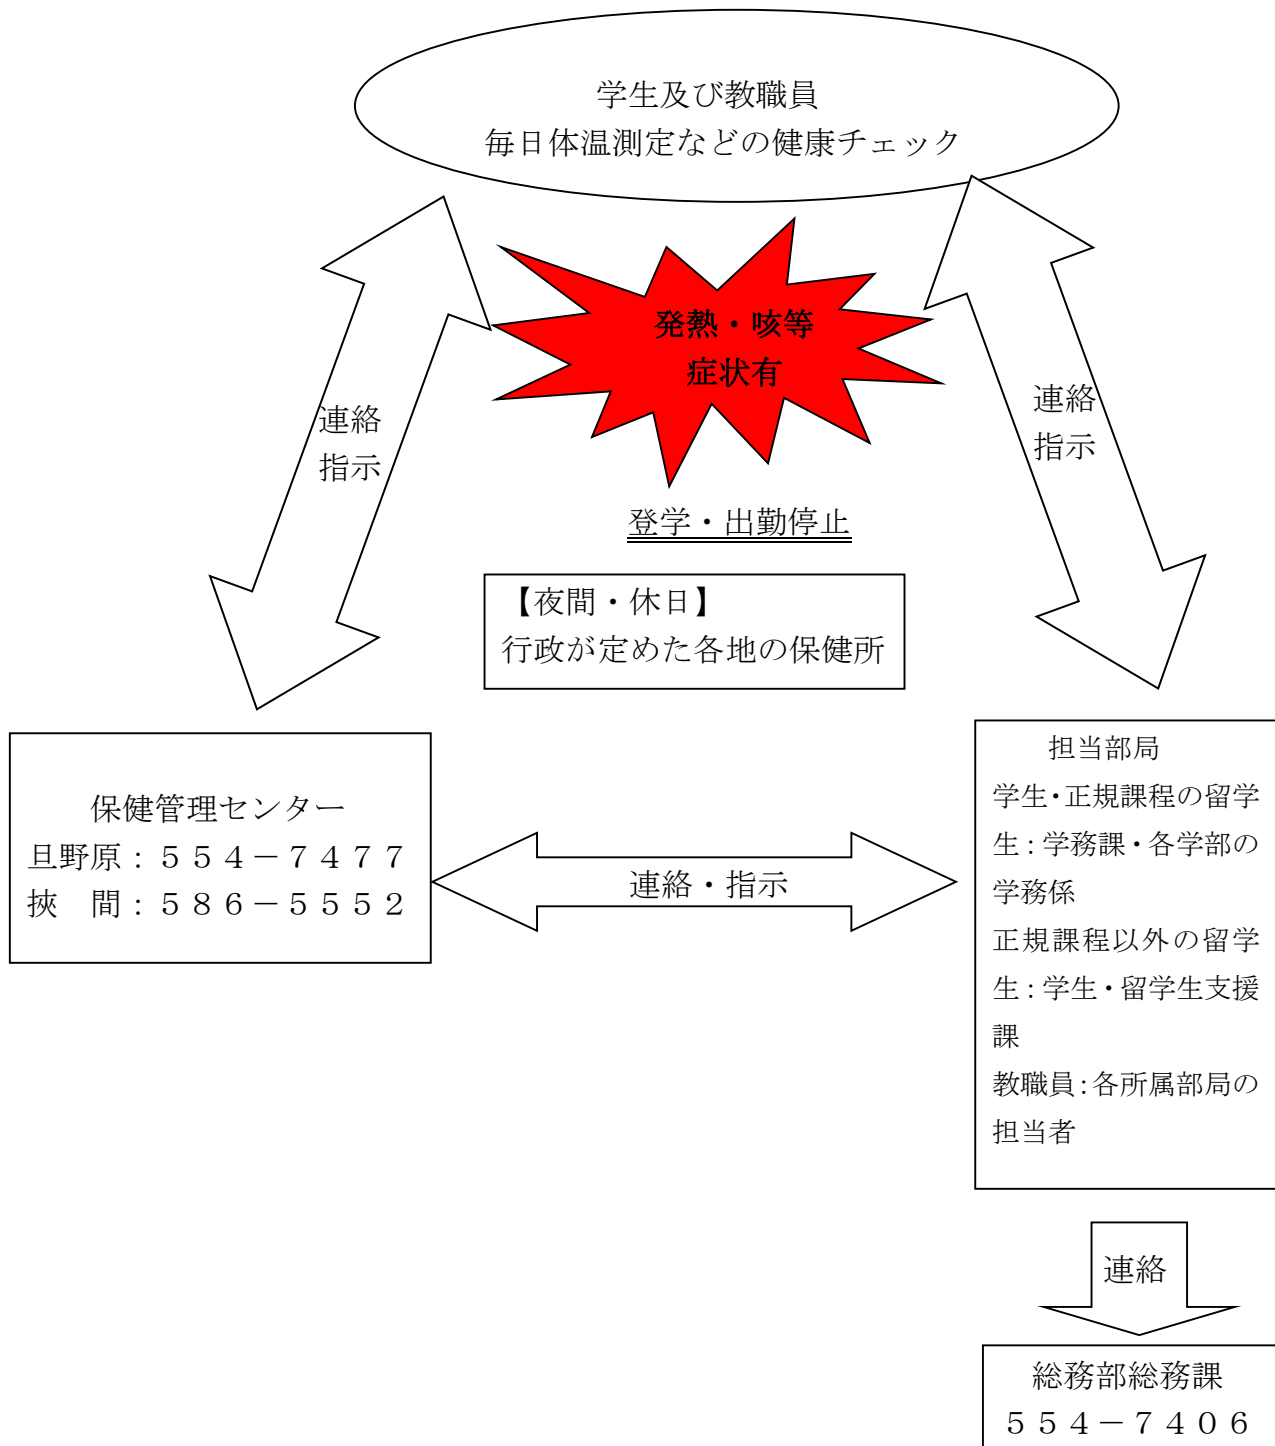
学生及び教職員
毎日体温測定などの健康チェック

発熱・咳等
症状有

連絡
指示

連絡
指示

登学・出勤停止

【夜間・休日】
行政が定めた各地の保健所

保健管理センター
旦野原：５５４－７４７７
挾　間：５８６－５５５２

連絡・指示

担当部局
学生･正規課程の留学生：学務課・各学部の学務係
正規課程以外の留学生：学生・留学生支援課
教職員：各所属部局の担当者

連絡

総務部総務課
５５４－７４０６